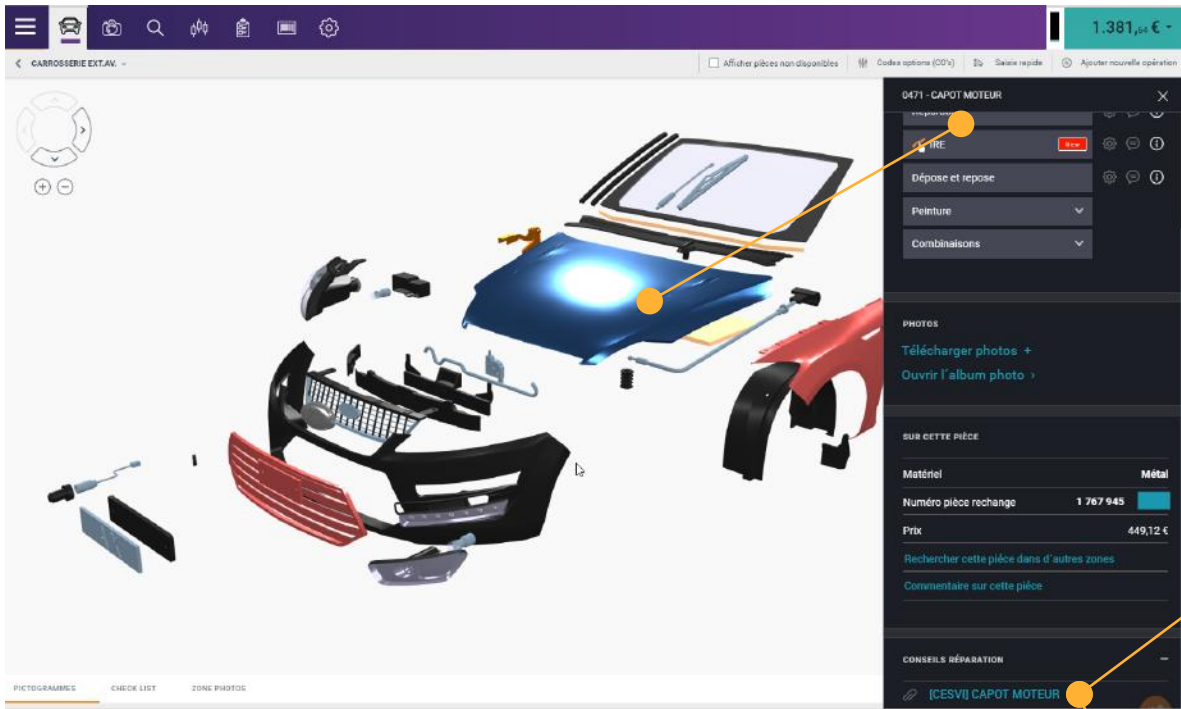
1.381,64 €

CARROSSERIE EXT.AV.

Afficher pièces non disponibles | Codes options (CO's) | Saisie rapide | Ajouter nouvelle opération

0471 - CAPOT MOTEUR

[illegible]

IRE New

Dépose et repose

Peinture

Combinaisons

PHOTOS

Télécharger photos +

Ouvrir l'album photo ›

SUR CETTE PIÈCE

| Matériel | Métal |
|---|---|
| Numéro pièce rechange | 1 767 945 |
| Prix | 449,12 € |

Rechercher cette pièce dans d'autres zones

Commentaire sur cette pièce

CONSEILS RÉPARATION

[CESVI] CAPOT MOTEUR

PICTOGRAMMES | CHECK LIST | ZONE PHOTOS